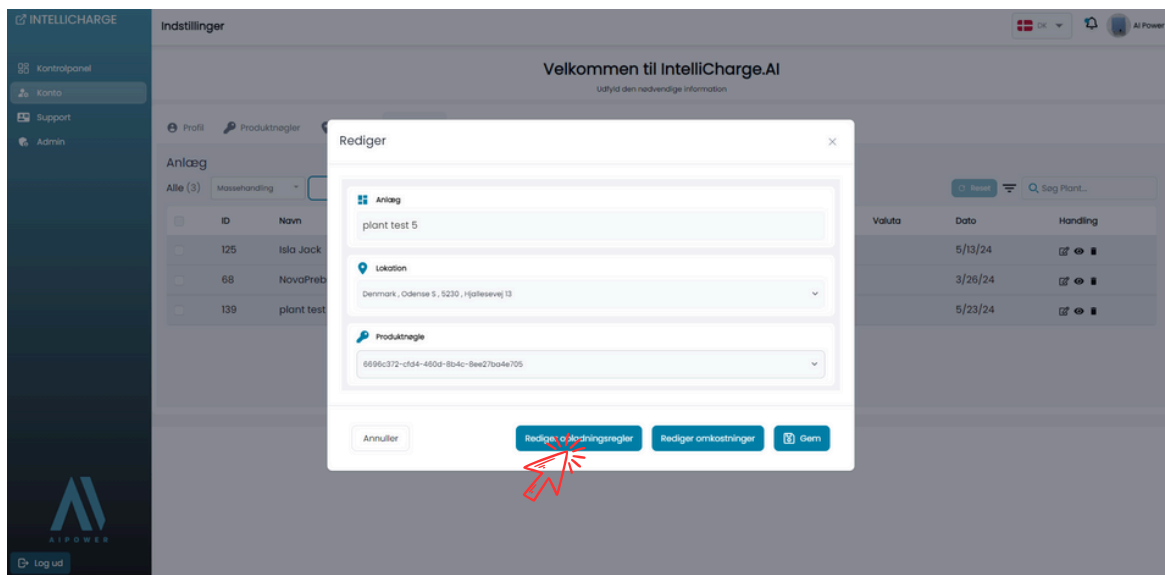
INTELLICHARGE

Kontrolpanel
Konto
Support
Admin

Log ud

Indstillinger

DK

AI Power

Velkommen til IntelliCharge.AI
Udfyld den nødvendige information

Profil Produktnøgler

Anlæg
Alle (3) Massehandling

Reset Søg Plant...

| ID | Navn | Valuta | Dato | Handling |
|---|---|---|---|---|
| 125 | Isla Jack | | 5/13/24 | |
| 68 | NovaPreb | | 3/26/24 | |
| 139 | plant test | | 5/23/24 | |

Rediger

Anlæg
plant test 5

Lokation
Denmark , Odense S , 5230 , Hjallesevej 13

Produktnøgle
6696c372-cfd4-460d-8b4c-8ee27ba4e705

Annuller Rediger opladningsregler Rediger omkostninger Gem